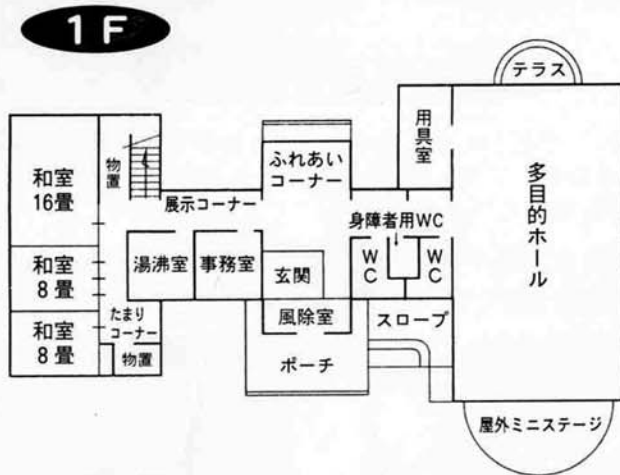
1F

テラス

和室
16畳

物置

ふれあい
コーナー

用具室

多目的ホール

展示コーナー

身障者用WC

湯沸室

事務室

玄関

WC

WC

和室
8畳

たまり
コーナー

風除室

スロープ

和室
8畳

物置

ポーチ

屋外ミニステージ